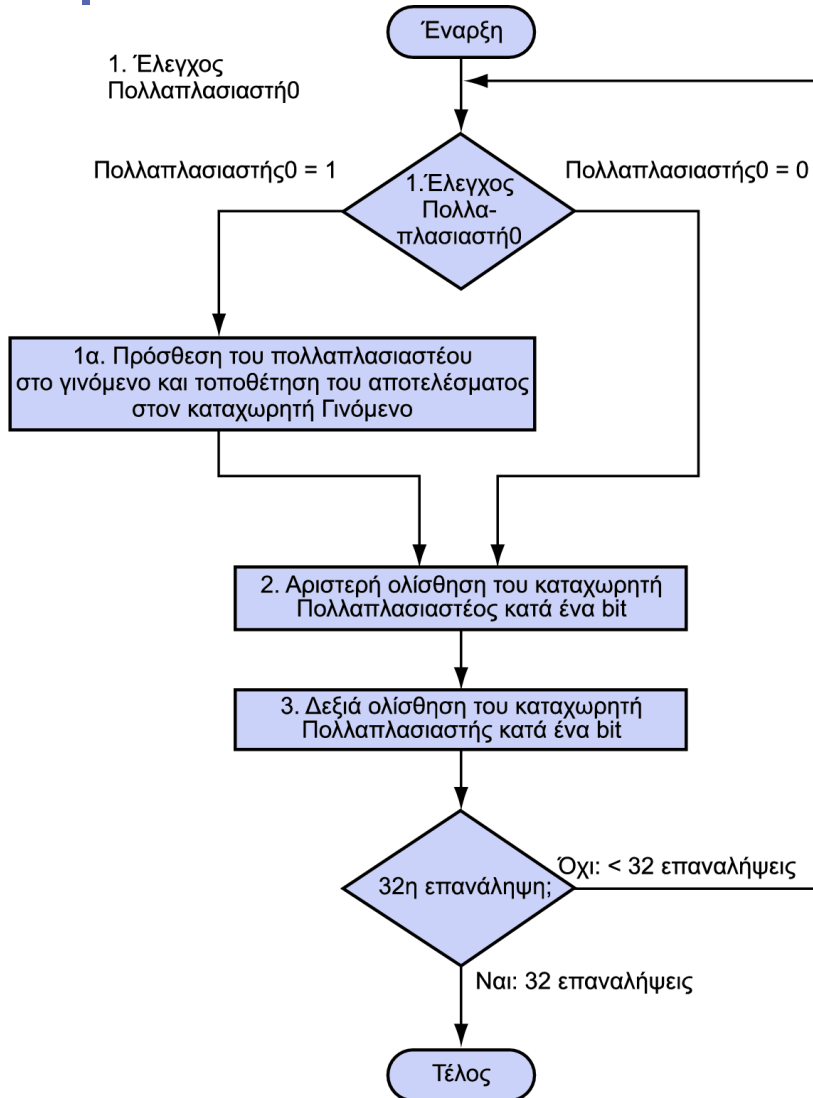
Έναρξη

1. Έλεγχος Πολλαπλασιαστή0

Πολλαπλασιαστής0 = 1

1.Έλεγχος Πολλα-πλασιαστή0

Πολλαπλασιαστής0 = 0

1α. Πρόσθεση του πολλαπλασιαστέου στο γινόμενο και τοποθέτηση του αποτελέσματος στον καταχωρητή Γινόμενο

2. Αριστερή ολίσθηση του καταχωρητή Πολλαπλασιαστέος κατά ένα bit

3. Δεξιά ολίσθηση του καταχωρητή Πολλαπλασιαστής κατά ένα bit

32η επανάληψη;

Όχι: < 32 επαναλήψεις

Ναι: 32 επαναλήψεις

Τέλος